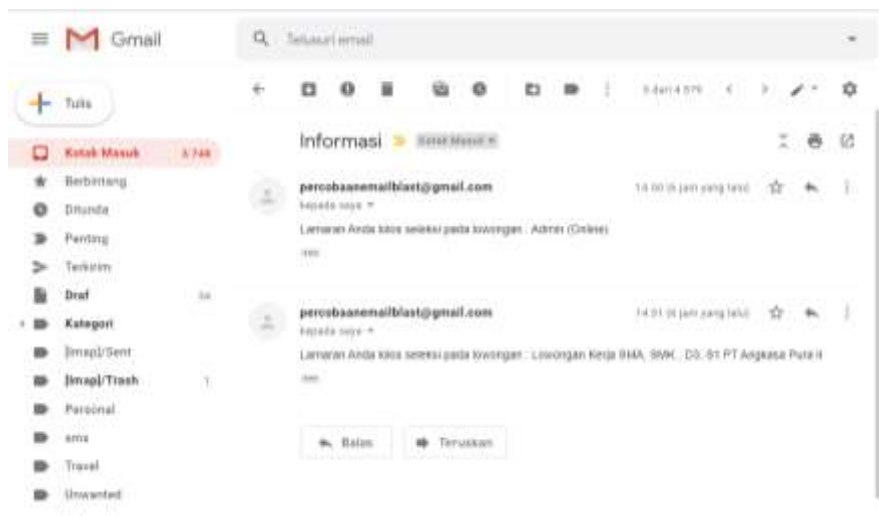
Gmail

Telusuri email

Tulis

Kotak Masuk 6.748
Berbintang
Ditunda
Penting
Terkirim
Draf 54
Kategori
[Imap]/Sent
[Imap]/Trash 1
Personal
sms
Travel
Unwanted

5 dari 4.979

Informasi Kotak Masuk ×

percobaanemailblast@gmail.com
kepada saya
14.00 (6 jam yang lalu)
Lamaran Anda lolos seleksi pada lowongan : Admin (Online)

percobaanemailblast@gmail.com
kepada saya
14.01 (6 jam yang lalu)
Lamaran Anda lolos seleksi pada lowongan : Lowongan Kerja SMA, SMK, D3, S1 PT Angkasa Pura II

Balas
Teruskan